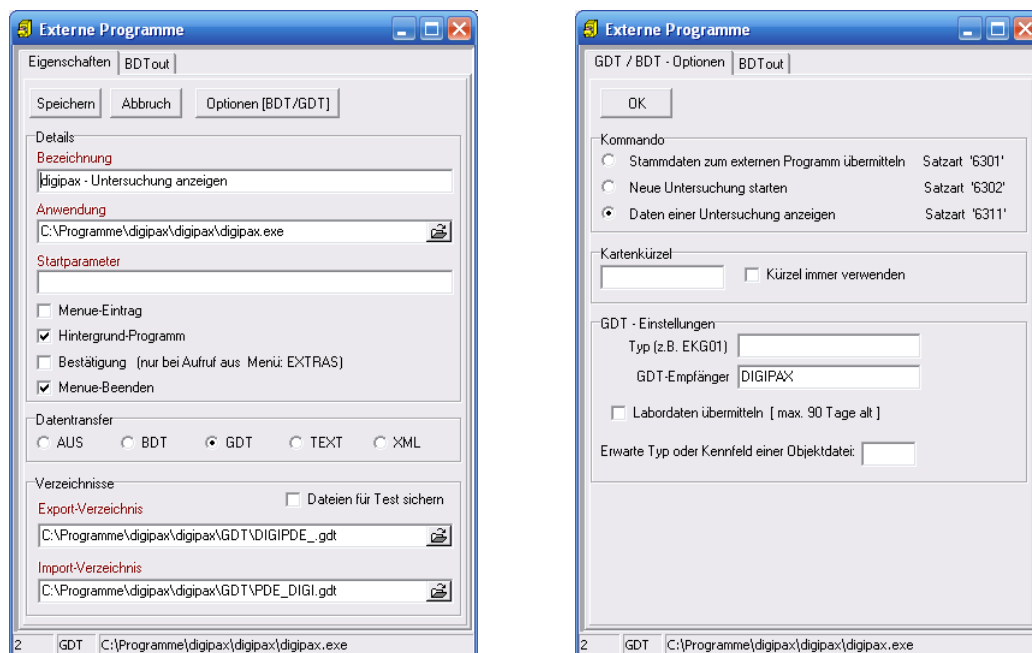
Externe Programme

Eigenschaften | BDTout

Speichern | Abbruch | Optionen [BDT/GDT]

Details

Bezeichnung

digipax - Untersuchung anzeigen

Anwendung

C:\Programme\digipax\digipax\digipax.exe

Startparameter

Menue-Eintrag

Hintergrund-Programm

Bestätigung (nur bei Aufruf aus Menü: EXTRAS)

Menue-Beenden

Datentransfer

AUS | BDT | GDT | TEXT | XML

Verzeichnisse

Export-Verzeichnis

Dateien für Test sichern

C:\Programme\digipax\digipax\GDT\DIGIPDE_.gdt

Import-Verzeichnis

C:\Programme\digipax\digipax\GDT\PDE_DIGI.gdt

2 | GDT | C:\Programme\digipax\digipax\digipax.exe

Externe Programme

GDT / BDT - Optionen | BDTout

OK

Kommando

Stammdaten zum externen Programm übermitteln Satzart '6301'

Neue Untersuchung starten Satzart '6302'

Daten einer Untersuchung anzeigen Satzart '6311'

Kartenkürzel

Kürzel immer verwenden

GDT - Einstellungen

Typ (z.B. EKG01)

GDT-Empfänger DIGIPAX

Labordaten übermitteln [ max. 90 Tage alt ]

Erwarte Typ oder Kennfeld einer Objektdatei:

2 | GDT | C:\Programme\digipax\digipax\digipax.exe